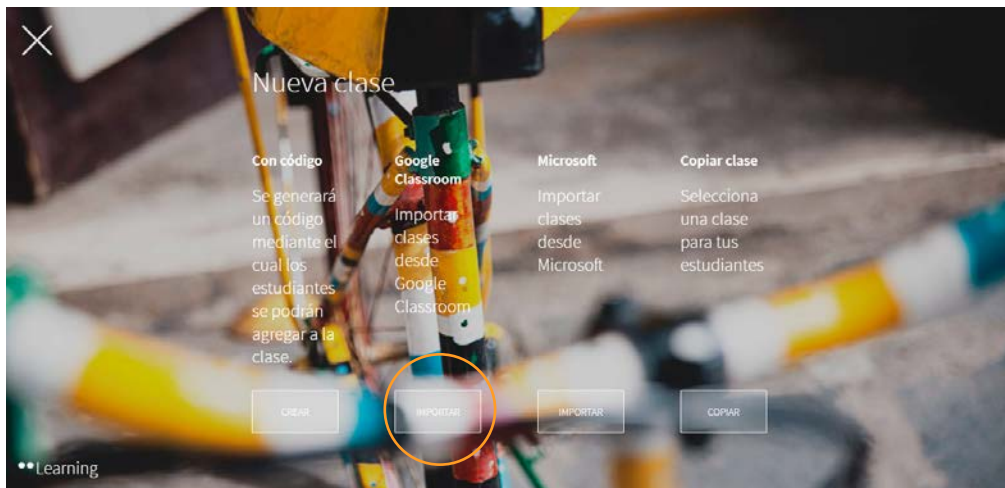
Nueva clase

Con código

Se generará un código mediante el cual los estudiantes se podrán agregar a la clase.

CREAR

Google Classroom

Importar clases desde Google Classroom

IMPORTAR

Microsoft

Importar clases desde Microsoft

IMPORTAR

Copiar clase

Selecciona una clase para tus estudiantes

COPIAR

Learning